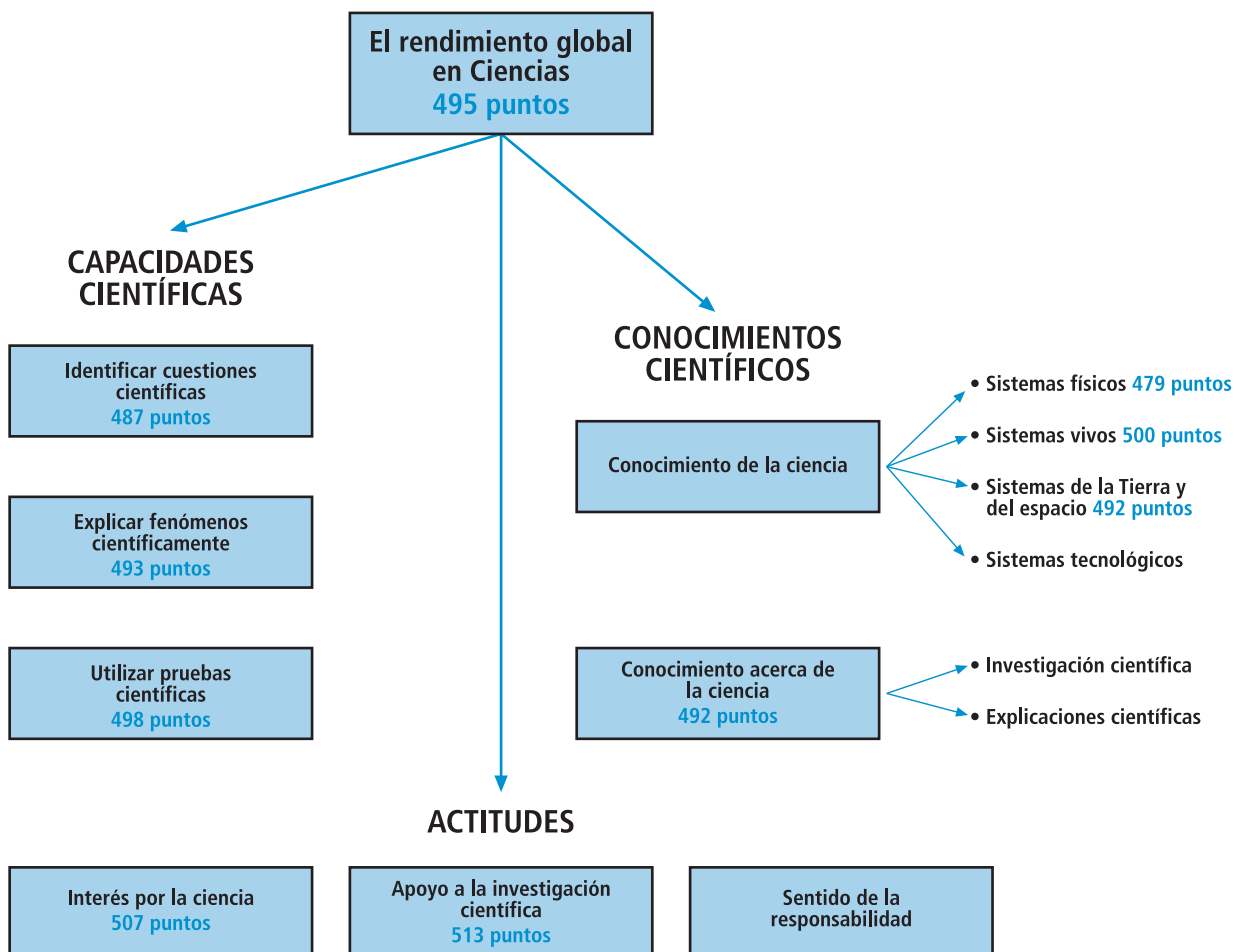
El rendimiento global en Ciencias
495 puntos

CAPACIDADES CIENTÍFICAS

Identificar cuestiones científicas
487 puntos

Explicar fenómenos científicamente
493 puntos

Utilizar pruebas científicas
498 puntos

CONOCIMIENTOS CIENTÍFICOS

Conocimiento de la ciencia

• Sistemas físicos 479 puntos
• Sistemas vivos 500 puntos
• Sistemas de la Tierra y del espacio 492 puntos
• Sistemas tecnológicos

Conocimiento acerca de la ciencia
492 puntos

• Investigación científica
• Explicaciones científicas

ACTITUDES

Interés por la ciencia
507 puntos

Apoyo a la investigación científica
513 puntos

Sentido de la responsabilidad